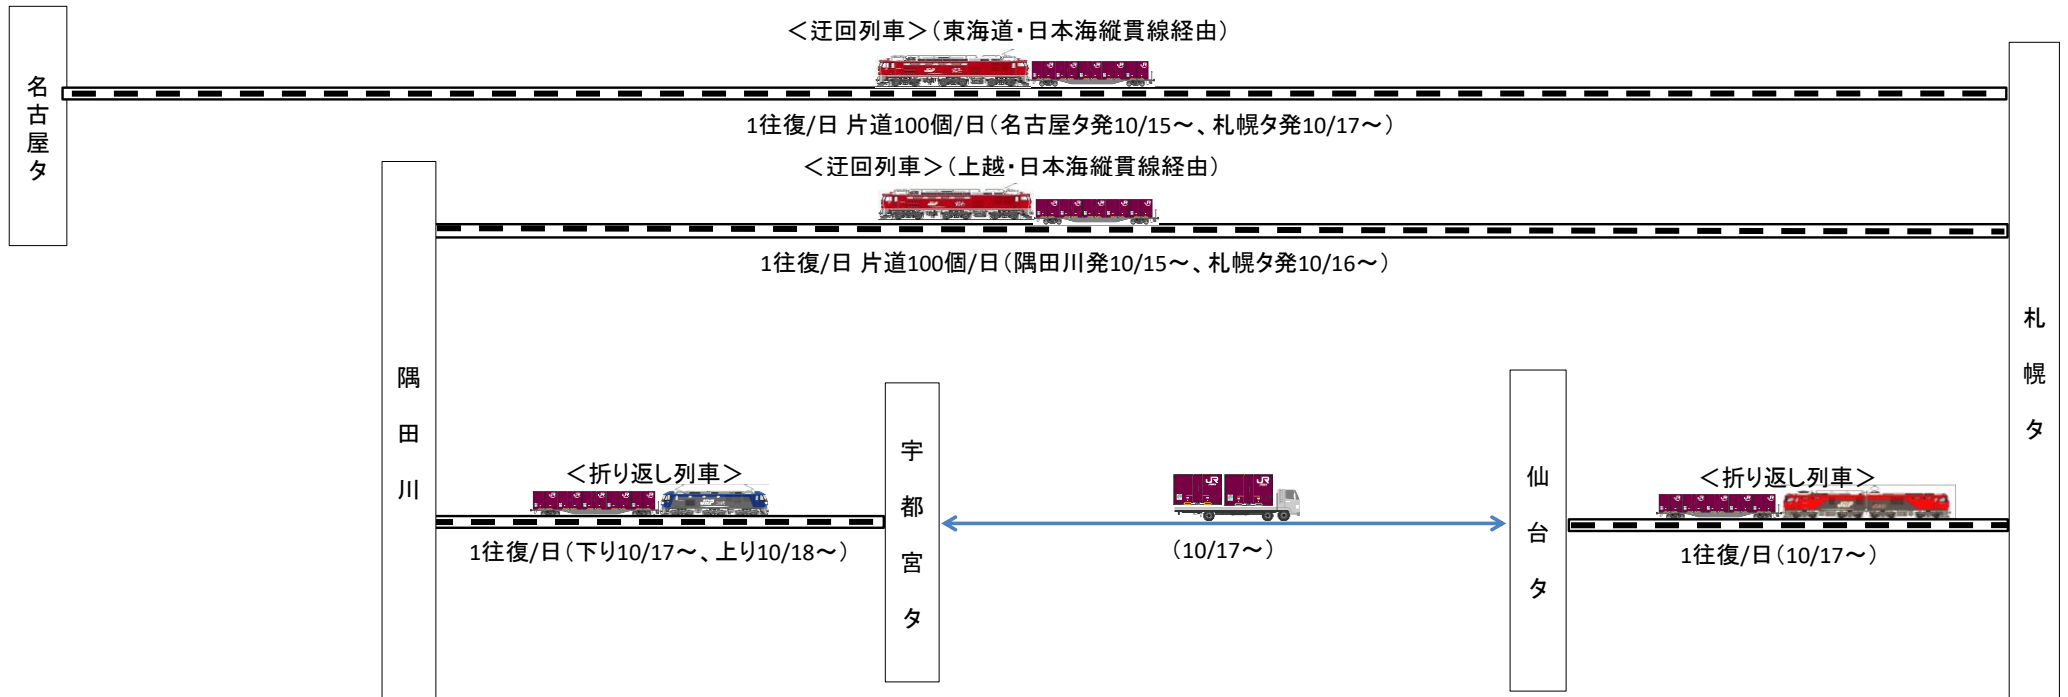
＜迂回列車＞（東海道・日本海縦貫線経由）

名古屋タ

1往復/日 片道100個/日（名古屋タ発10/15～、札幌タ発10/17～）

＜迂回列車＞（上越・日本海縦貫線経由）

1往復/日 片道100個/日（隅田川発10/15～、札幌タ発10/16～）

札幌タ

隅田川

＜折り返し列車＞

1往復/日（下り10/17～、上り10/18～）

宇都宮タ

（10/17～）

仙台タ

＜折り返し列車＞

1往復/日（10/17～）